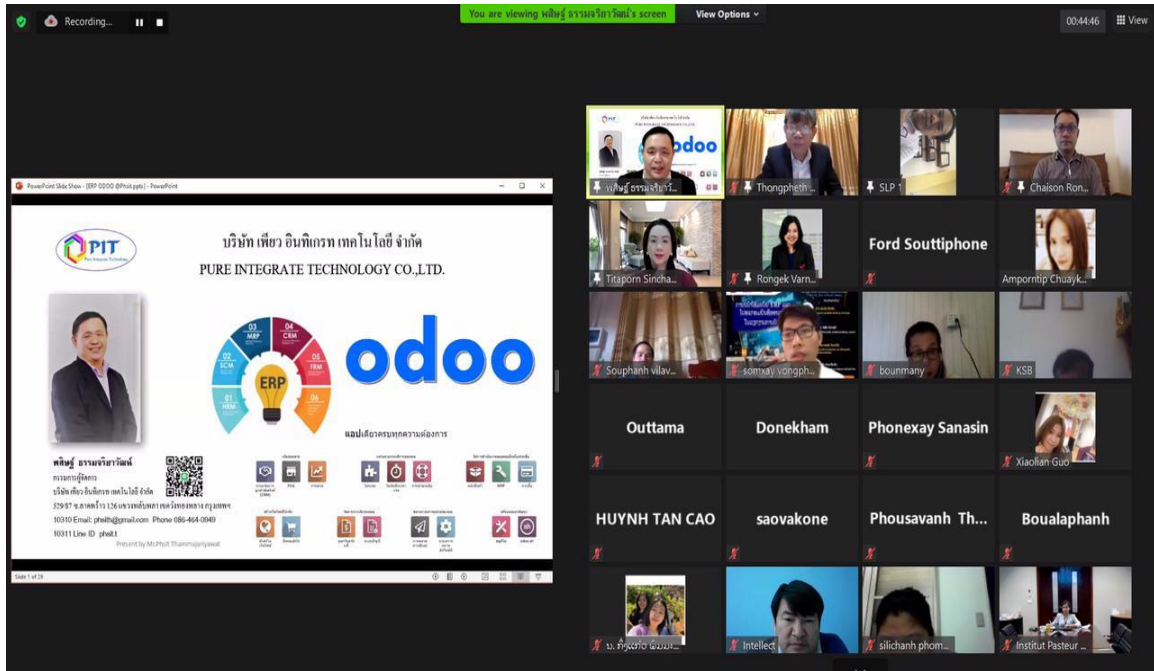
Recording...

You are viewing พสิษฐ์ ธรรมจริยาวัฒน์'s screen

View Options

00:44:46

View

PowerPoint Slide Show - [ERP ODOO @Phsit.pptx] - PowerPoint

PIT

บริษัท เพียว อินทิเกรท เทคโนโลยี จำกัด

PURE INTEGRATE TECHNOLOGY CO.,LTD.

03 MRP

04 CRM

02 SCM

05 FRM

01 HRM

06

ERP

odoo

แอปเดียวครบทุกความต้องการ

พสิษฐ์ ธรรมจริยาวัฒน์

กรรมการผู้จัดการ

บริษัท เพียว อินทิเกรท เทคโนโลยี จำกัด

329/97 ซ.ลาดพร้าว 126 แขวงพลับพลา เขตวังทองหลาง กรุงเทพฯ

10310 Email: phsith@gmail.com Phone 086-464-0949

10311 Line ID phsit.t

Present by Mr.Phsit Thammajariyawat

Slide 1 of 28

พสิษฐ์ ธรรมจริยาวั...

Thongpheth ...

SLP 1

Chaison Ron...

Titaporn Sincha...

Rongek Varn...

Ford Souttiphone

Amporntip Chuayk...

Souphanh vilav...

somxay vongph...

bounmany

KSB

Outtama

Donekham

Phonexay Sanasin

Xiaolian Guo

HUYNH TAN CAO

saovakone

Phousavanh Th...

Boualaphanh

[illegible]

Intellect

silichanh phom...

Institut Pasteur ...